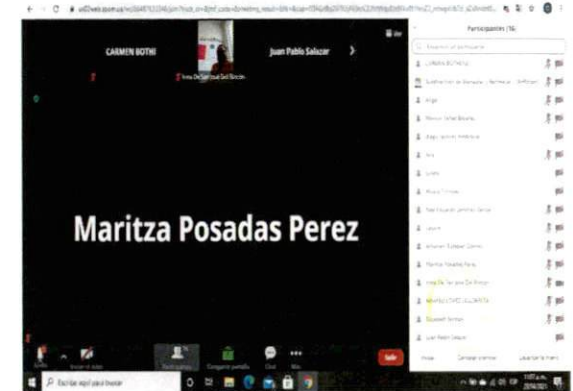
CARMEN BOTHI

Juan Pablo Salazar

Participantes (16)

Maritza Posadas Perez

Silenciar todos

Invitar

Participantes

Compartir pantalla

Chat

Más

Salir

Escribe aquí para buscar

Silenciar

Detener el video

Compartir pantalla

Levantar la mano